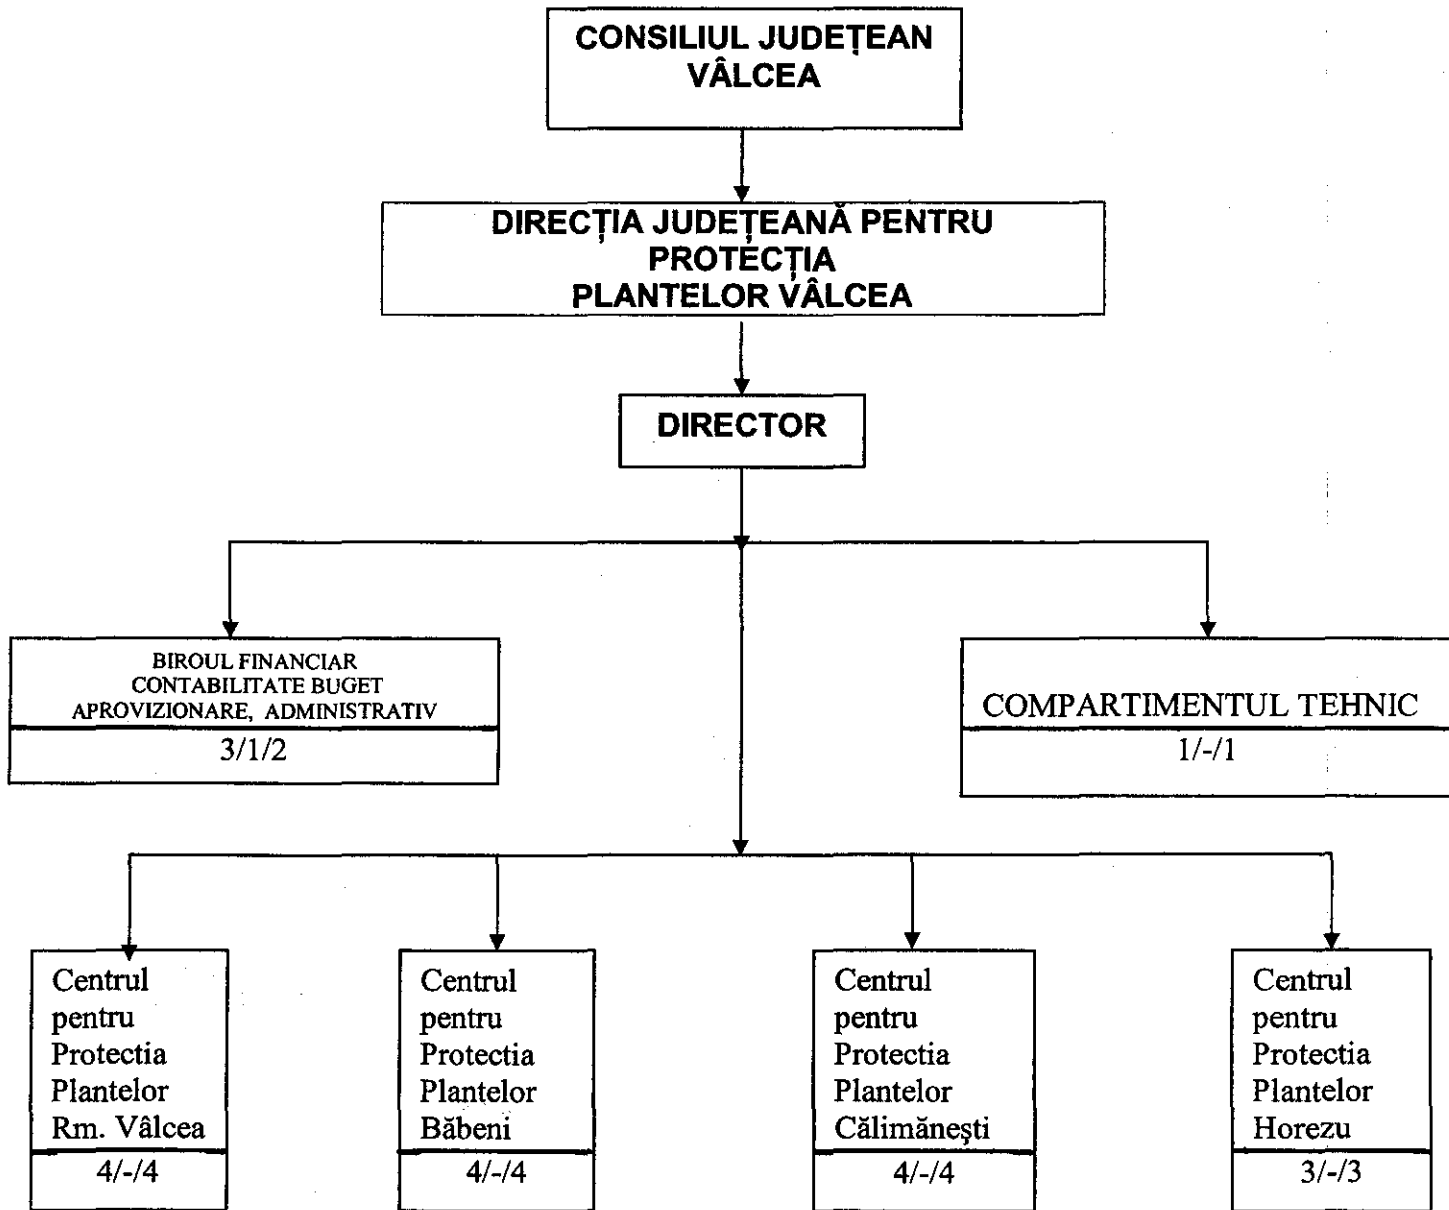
CONSILIUL JUDEȚEAN VÂLCEA

DIRECȚIA JUDEȚEANĂ PENTRU PROTECȚIA PLANTELOR VÂLCEA

DIRECTOR

BIROUL FINANCIAR CONTABILITATE BUGET APROVIZIONARE, ADMINISTRATIV
3/1/2

COMPARTIMENTUL TEHNIC
1/-/1

Centrul pentru Protectia Plantelor Rm. Vâlcea
4/-/4

Centrul pentru Protectia Plantelor Băbeni
4/-/4

Centrul pentru Protectia Plantelor Călimănești
4/-/4

Centrul pentru Protectia Plantelor Horezu
3/-/3